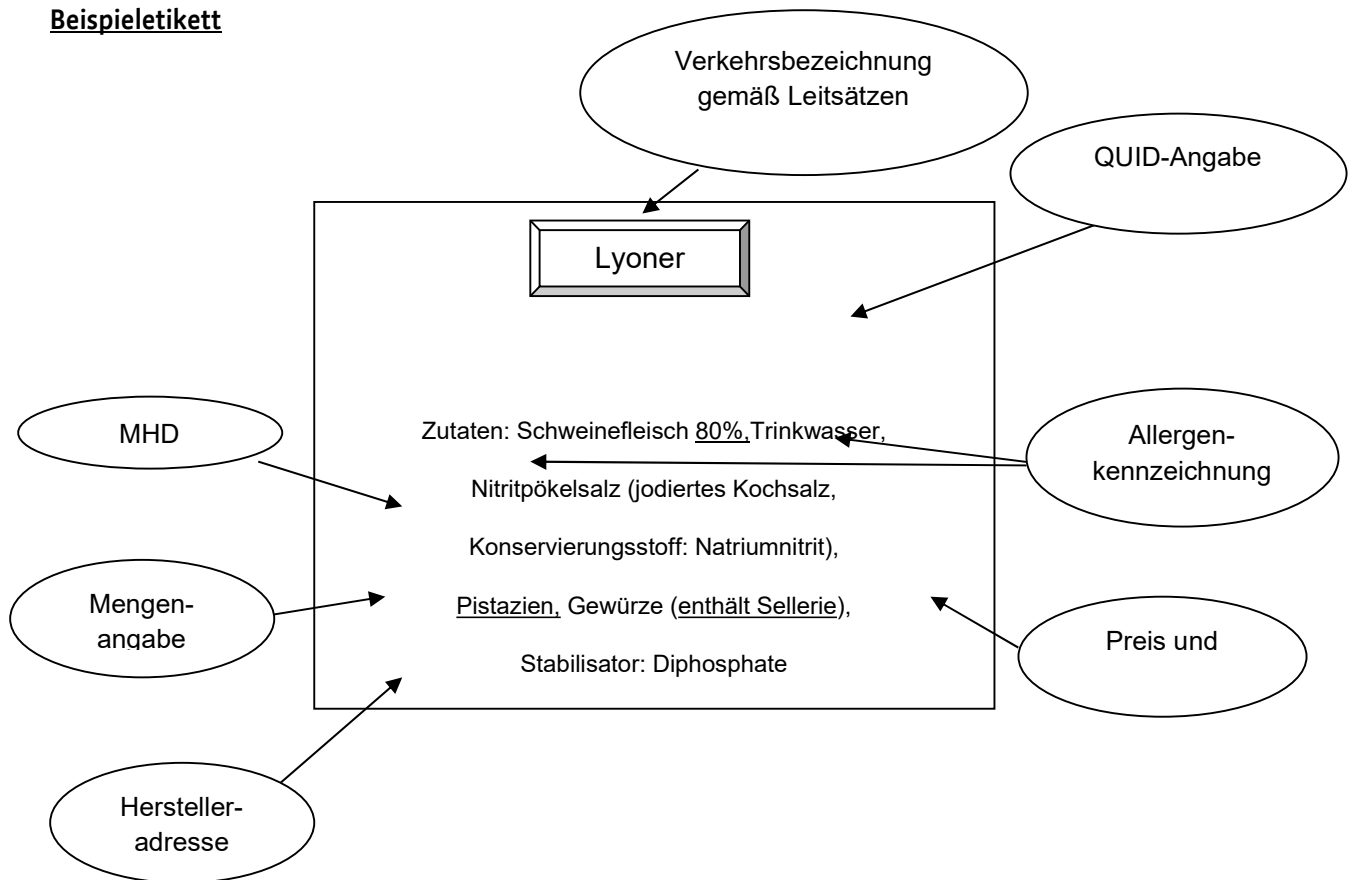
Beispieletikett

Verkehrsbezeichnung gemäß Leitsätzen

QUID-Angabe

Lyoner

MHD

Zutaten: Schweinefleisch 80%,Trinkwasser, Nitritpökelsalz (jodiertes Kochsalz, Konservierungsstoff: Natriumnitrit), Pistazien, Gewürze (enthält Sellerie), Stabilisator: Diphosphate

Allergenkennzeichnung

Mengenangabe

Preis und

Herstelleradresse